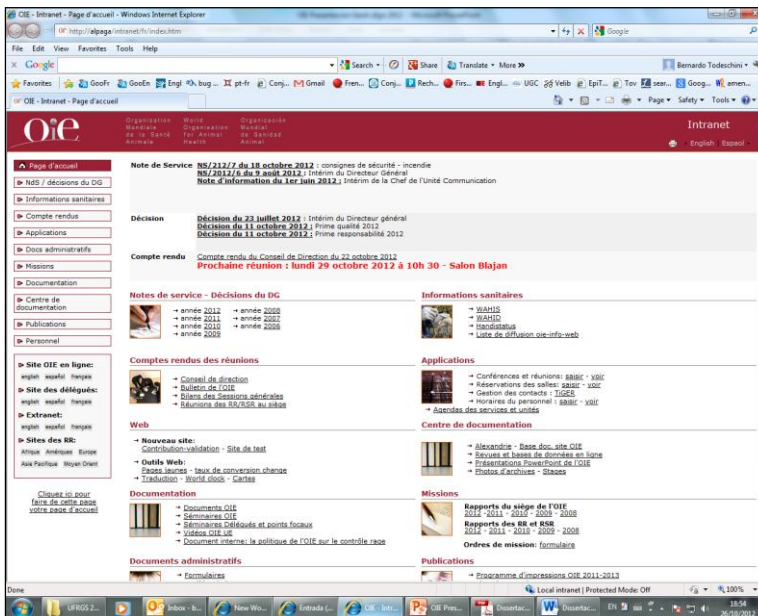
OIE - Intranet - Page d'accueil - Windows Internet Explorer

http://alpaga/intranet/fr/index.htm

File Edit View Favorites Tools Help

Google Search Share Translate More »

Bernardo Todeschini

Favorites GooFr GooEn Engl bug pt-fr Conj Gmail Fren Conj Rech Firs Engl UGC Velib EpiT Tov sear Goog amen

OIE - Intranet - Page d'accueil

Page Safety Tools

OIE Organisation Mondiale de la Santé Animale World Organisation for Animal Health Organización Mundial de Sanidad Animal

Intranet

English Espanol

Page d'accueil
NdS / décisions du DG
Informations sanitaires
Compte rendus
Applications
Docs administratifs
Missions
Documentation
Centre de documentation
Publications
Personnel

Site OIE en ligne:
english español français
Site des délégués:
english español français
Extranet:
english español français
Sites des RR:
Afrique Amériques Europe
Asie Pacifique Moyen Orient

Cliquez ici pour faire de cette page votre page d'accueil

Note de Service NS/212/7 du 18 octobre 2012 : consignes de sécurité - incendie
NS/2012/6 du 9 août 2012 : Intérim du Directeur Général
Note d'information du 1er juin 2012 : Intérim de la Chef de l'Unité Communication

Décision Décision du 23 juillet 2012 : Intérim du Directeur général
Décision du 11 octobre 2012 : Prime qualité 2012
Décision du 11 octobre 2012 : Prime responsabilité 2012

Compte rendu Compte rendu du Conseil de Direction du 22 octobre 2012
Prochaine réunion : lundi 29 octobre 2012 à 10h 30 - Salon Blajan

Notes de service - Décisions du DG
→ année 2012 → année 2008
→ année 2011 → année 2007
→ année 2010 → année 2006
→ année 2009

Informations sanitaires
→ WAHIS
→ WAHID
→ Handistatus
→ Liste de diffusion oie-info-web

Comptes rendus des réunions
→ Conseil de direction
→ Bulletin de l'OIE
→ Bilans des Sessions générales
→ Réunions des RR/RSR au siège

Applications
→ Conférences et réunions: saisir - voir
→ Réservations des salles: saisir - voir
→ Gestion des contacts : TIGER
→ Horaires du personnel : saisir - voir
→ Agendas des services et unités

Web
→ Nouveau site:
Contribution-validation - Site de test
→ Outils Web :
Pages jaunes - taux de conversion change
→ Traduction - World clock - Cartes

Centre de documentation
→ Alexandrie - Base doc. site OIE
→ Revues et bases de données en ligne
→ Présentations PowerPoint de l'OIE
→ Photos d'archives - Stages

Documentation
→ Documents OIE
→ Séminaires OIE
→ Séminaires Délégués et points focaux
→ Vidéos OIE UE
→ Document interne: la politique de l'OIE sur le contrôle rage

Missions
Rapports du siège de l'OIE
2012 - 2011 - 2010 - 2009 - 2008
Rapports des RR et RSR
2012 - 2011 - 2010 - 2009 - 2008
Ordres de mission: formulaire

Documents administratifs
→ Formulaires

Publications
→ Programme d'impressions OIE 2011-2013

Done Local intranet | Protected Mode: Off 100%

UFRGS 2... Inbox - b... New Wo... Entrada (... OIE - Intr... OIE Pres... Dissertac... Dissertac... EN 18:54 26/10/2012